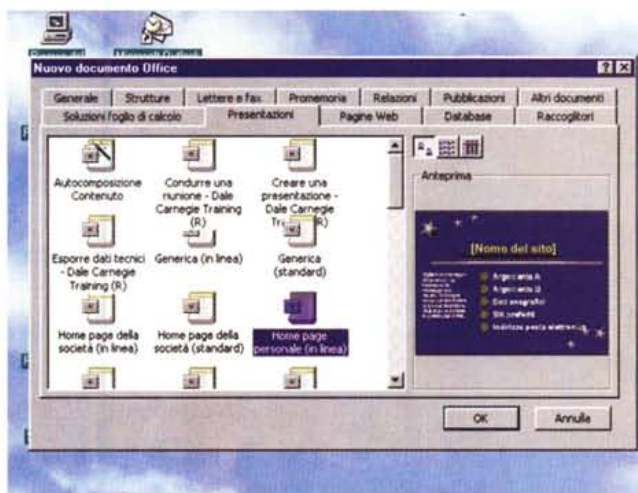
Nuovo documento Office

Generale | Strutture | Lettere e fax | Promemoria | Relazioni | Pubblicazioni | Altri documenti
Soluzioni foglio di calcolo | Presentazioni | Pagine Web | Database | Raccoglitori

Autocomposizione Contenuto
Condurre una riunione - Dale Carnegie Training (R)
Creare una presentazione - Dale Carnegie Tr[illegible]R)
Esporre dati tecnici - Dale Carnegie Training (R)
Generica (in linea)
Generica (standard)
Home page della società (in linea)
Home page della società (standard)
Home page personale (in linea)

Anteprima

[Nome del sito]
Argomento A
Argomento B
Dati anagrafici
Siti preferiti
Indirizzo posta elettronica

OK
Annulla